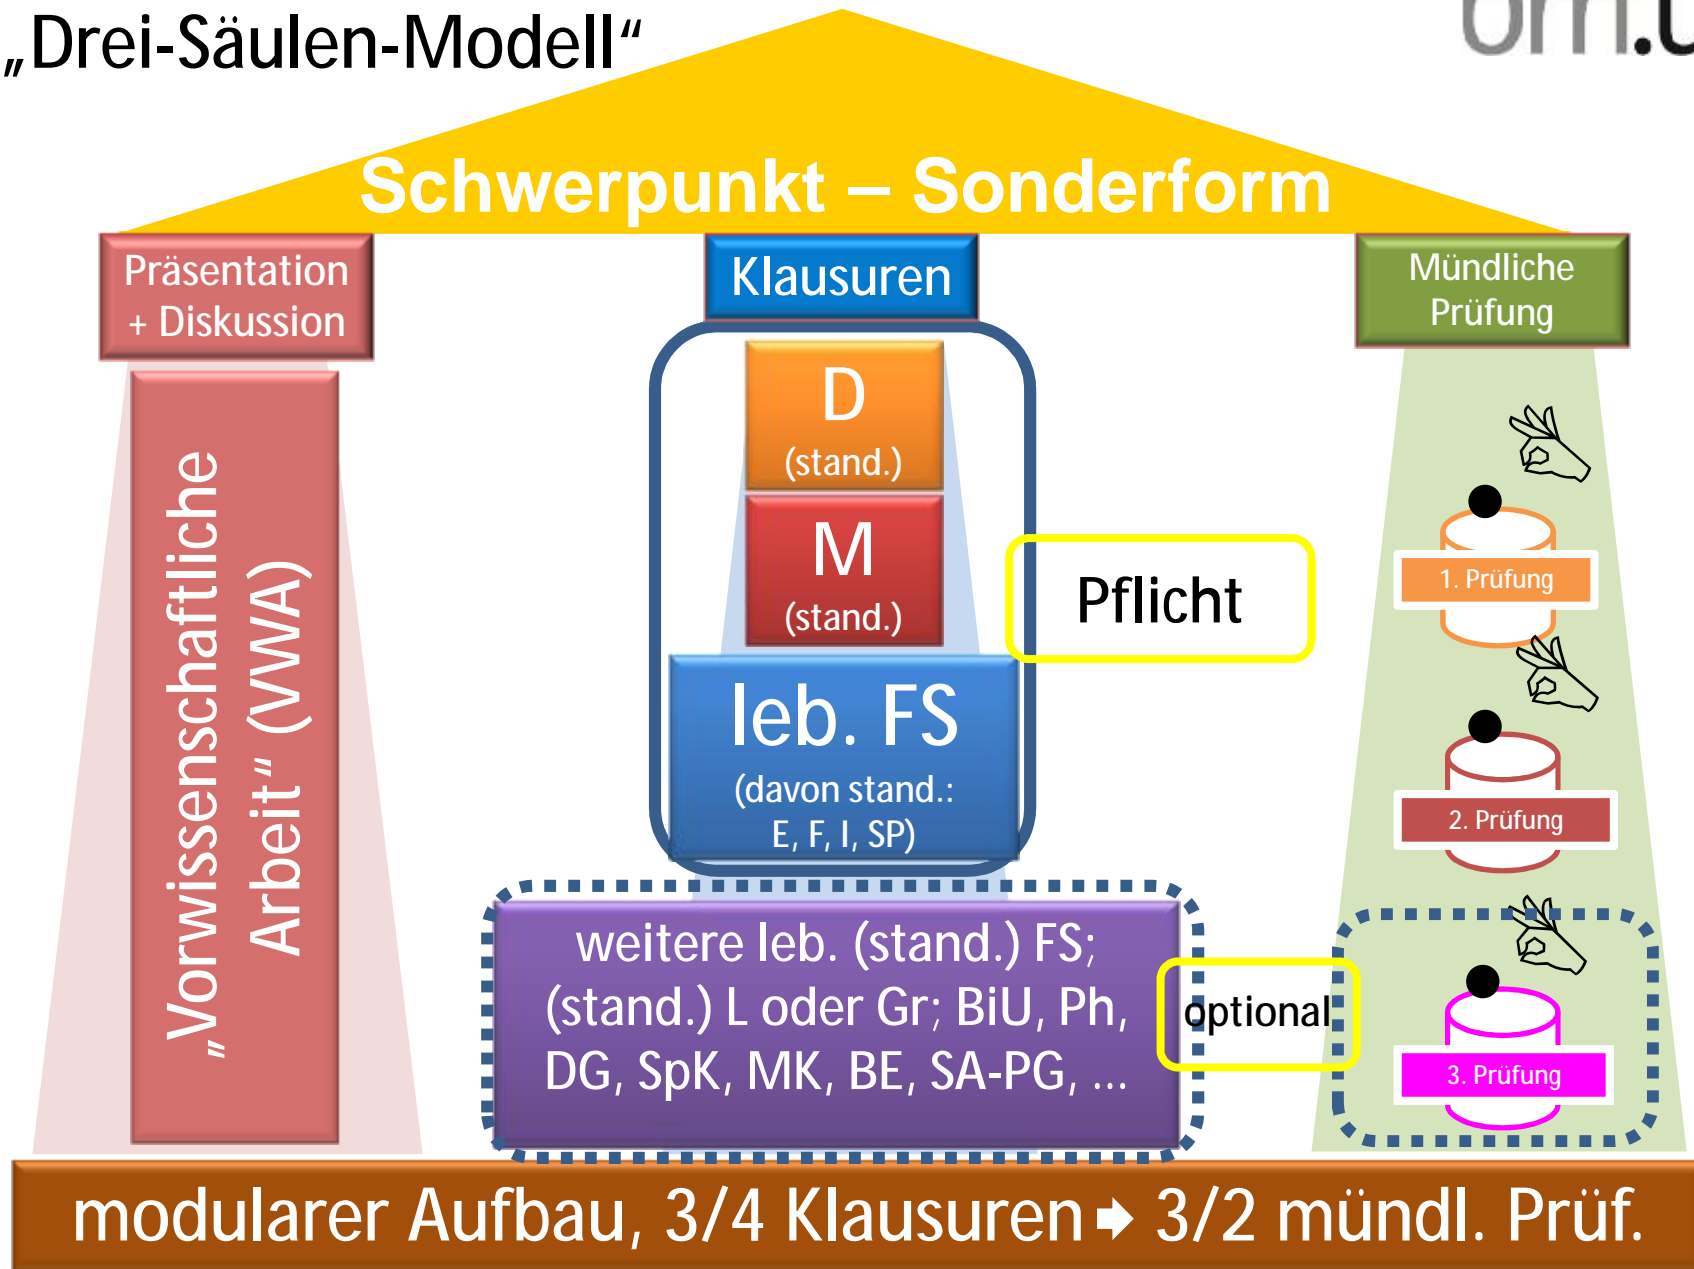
„Drei-Säulen-Modell“

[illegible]

Schwerpunkt – Sonderform

Präsentation + Diskussion

„Vorwissenschaftliche Arbeit“ (VWA)

Klausuren

D (stand.)

M (stand.)

leb. FS (davon stand.: E, F, I, SP)

Pflicht

weitere leb. (stand.) FS; (stand.) L oder Gr; BiU, Ph, DG, SpK, MK, BE, SA-PG, ...

optional

Mündliche Prüfung

1. Prüfung

2. Prüfung

3. Prüfung

modularer Aufbau, 3/4 Klausuren ➔ 3/2 mündl. Prüf.